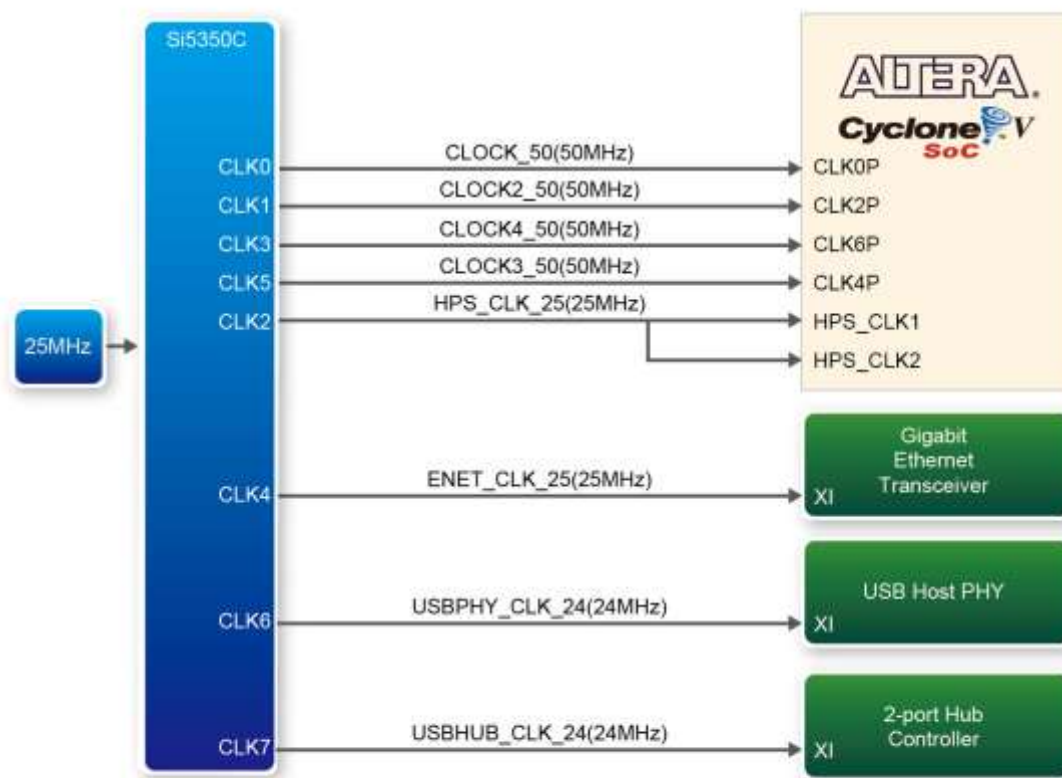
Si5350C

25MHz

CLK0
CLK1
CLK3
CLK5
CLK2
CLK4
CLK6
CLK7

CLOCK_50(50MHz)
CLOCK2_50(50MHz)
CLOCK4_50(50MHz)
CLOCK3_50(50MHz)
HPS_CLK_25(25MHz)
ENET_CLK_25(25MHz)
USBPHY_CLK_24(24MHz)
USBHUB_CLK_24(24MHz)

ALTERA.
Cyclone V
SoC

CLK0P
CLK2P
CLK6P
CLK4P
HPS_CLK1
HPS_CLK2

Gigabit Ethernet Transceiver
XI

USB Host PHY
XI

2-port Hub Controller
XI